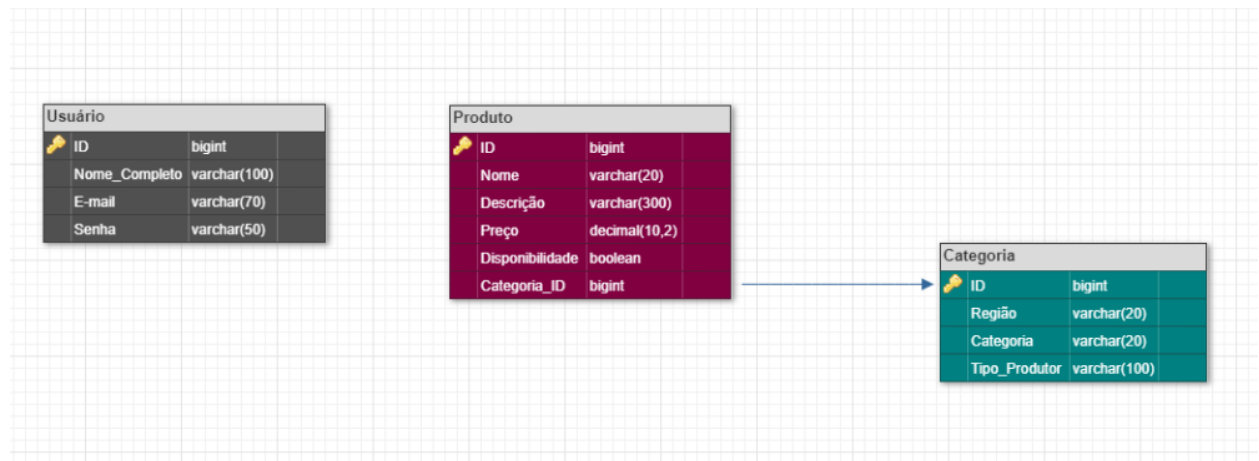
Usuário

| ID | bigint |
|---|---|
| Nome_Completo | varchar(100) |
| E-mail | varchar(70) |
| Senha | varchar(50) |

Produto

| ID | bigint |
|---|---|
| Nome | varchar(20) |
| Descrição | varchar(300) |
| Preço | decimal(10,2) |
| Disponibilidade | boolean |
| Categoria_ID | bigint |

Categoria

| ID | bigint |
|---|---|
| Região | varchar(20) |
| Categoria | varchar(20) |
| Tipo_Produtor | varchar(100) |